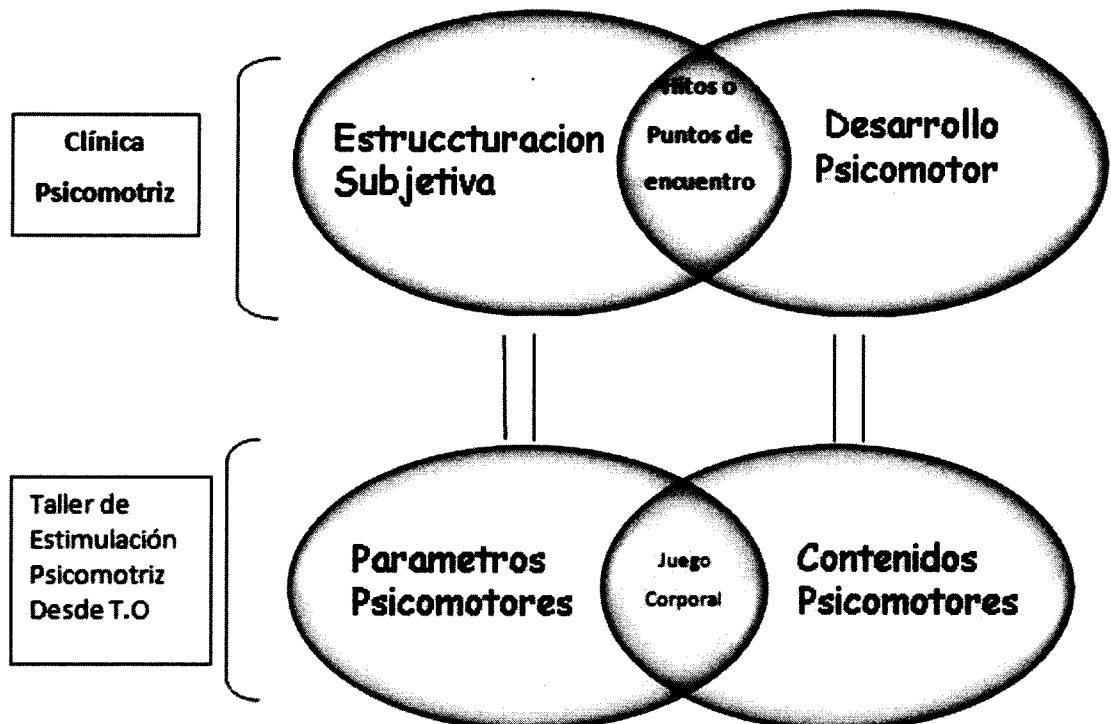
Clínica Psicomotriz

Estruccturacion Subjetiva

Hitos o Puntos de encuentro

Desarrollo Psicomotor

Taller de Estimulación Psicomotriz Desde T.O

Parametros Psicomotores

Juego Corporal

Contenidos Psicomotores